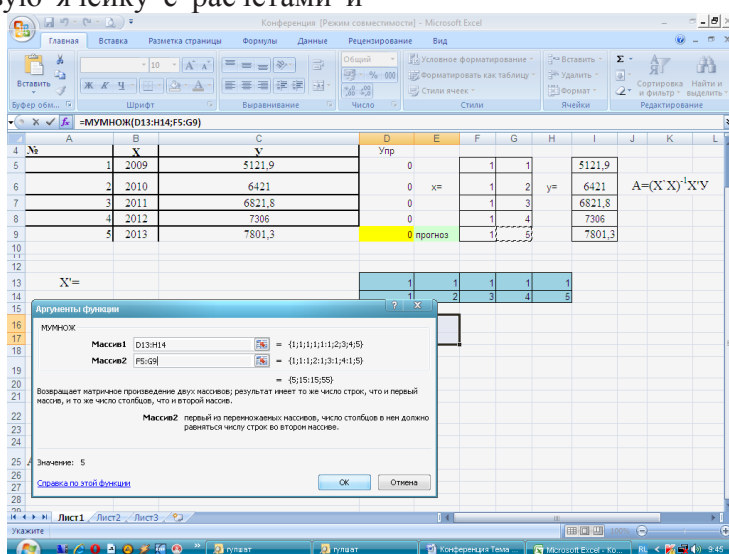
вую ячейку с расчетами и

Конференция [Режим совместимости] - Microsoft Excel

Главная Вставка Разметка страницы Формулы Данные Рецензирование Вид

Вставить Буфер обм... Шрифт Выравнивание Общий Число Условное форматирование Форматировать как таблицу Стили ячеек Стили Вставить Удалить Формат Ячейки Сортировка и фильтр Найти и выделить Редактирование

=МУМНОЖ(D13:H14;F5:G9)

| | A | B | C | D | E | F | G | H | I | J | K |
|---|---|---|---|---|---|---|---|---|---|---|---|
| 4 | № | X | Y | Упр | | | | | | | |
| 5 | 1 | 2009 | 5121,9 | 0 | | 1 | 1 | | 5121,9 | | |
| 6 | 2 | 2010 | 6421 | 0 | x= | 1 | 2 | y= | 6421 | | A=(X'X)$^{-1}$X'Y |
| 7 | 3 | 2011 | 6821,8 | 0 | | 1 | 3 | | 6821,8 | | |
| 8 | 4 | 2012 | 7306 | 0 | | 1 | 4 | | 7306 | | |
| 9 | 5 | 2013 | 7801,3 | 0 | прогноз | 1 | 5 | | 7801,3 | | |
| 13 | X'= | | | 1 | 1 | 1 | 1 | 1 | | | |
| 14 | | | | 1 | 2 | 3 | 4 | 5 | | | |

Аргументы функции

МУМНОЖ

Массив1 D13:H14 = {1;1;1;1;1:1;2;3;4;5}

Массив2 F5:G9 = {1;1:1;2:1;3:1;4:1;5}

= {5;15:15;55}

Возвращает матричное произведение двух массивов; результат имеет то же число строк, что и первый массив, и то же число столбцов, что и второй массив.

Массив2 первый из перемножаемых массивов, число столбцов в нем должно равняться числу строк во втором массиве.

Значение: 5

Справка по этой функции

ОК Отмена

Лист1 Лист2 Лист3

Укажите

гульшат гульшат Конференция Тема ... Microsoft Excel - Ко... RL 9:45